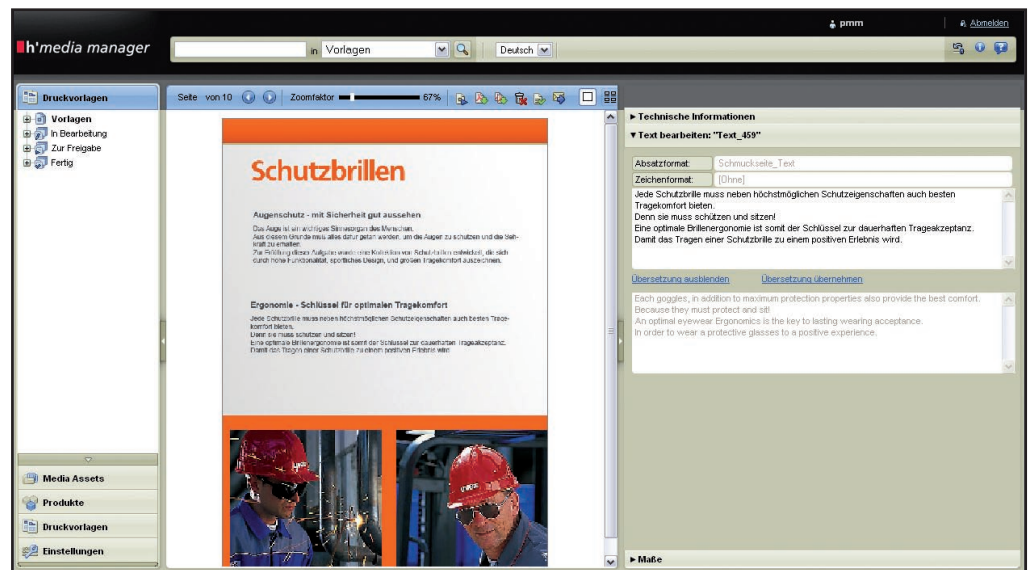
pmm | Abmelden

h'media manager

in Vorlagen

Deutsch

Druckvorlagen

Vorlagen
In Bearbeitung
Zur Freigabe
Fertig

Seite von 10 Zoomfaktor 67%

Schutzbrillen

Augenschutz - mit Sicherheit gut aussehen

Das Auge ist ein wichtiges Sinnesorgan des Menschen. Aus diesem Grunde muss alles dafür getan werden, um die Augen zu schützen und die Sehkraft zu erhalten. Zur Erfüllung dieser Aufgabe wurde eine Kollektion von Schutzbrillen entwickelt, die sich durch hohe Funktionalität, sportliches Design, und grossen Tragekomfort auszeichnen.

Ergonomie - Schlüssel für optimalen Tragekomfort

Jede Schutzbrille muss neben höchstmöglichen Schutzeigenschaften auch besten Tragekomfort bieten. Denn sie muss schützen und sitzen! Eine optimale Brillenergonomie ist somit der Schlüssel zur dauerhaften Trageakzeptanz. Damit das Tragen einer Schutzbrille zu einem positiven Erlebnis wird.

Media Assets
Produkte
Druckvorlagen
Einstellungen

▸ Technische Informationen
▾ Text bearbeiten: "Text_459"

Absatzformat: Schmuckseite_Text
Zeichenformat: [Ohne]

Jede Schutzbrille muss neben höchstmöglichen Schutzeigenschaften auch besten Tragekomfort bieten.
Denn sie muss schützen und sitzen!
Eine optimale Brillenergonomie ist somit der Schlüssel zur dauerhaften Trageakzeptanz.
Damit das Tragen einer Schutzbrille zu einem positiven Erlebnis wird.

Übersetzung ausblenden Übersetzung übernehmen

Each goggles, in addition to maximum protection properties also provide the best comfort.
Because they must protect and sit!
An optimal eyewear Ergonomics is the key to lasting wearing acceptance.
In order to wear a protective glasses to a positive experience.

▸ Maße